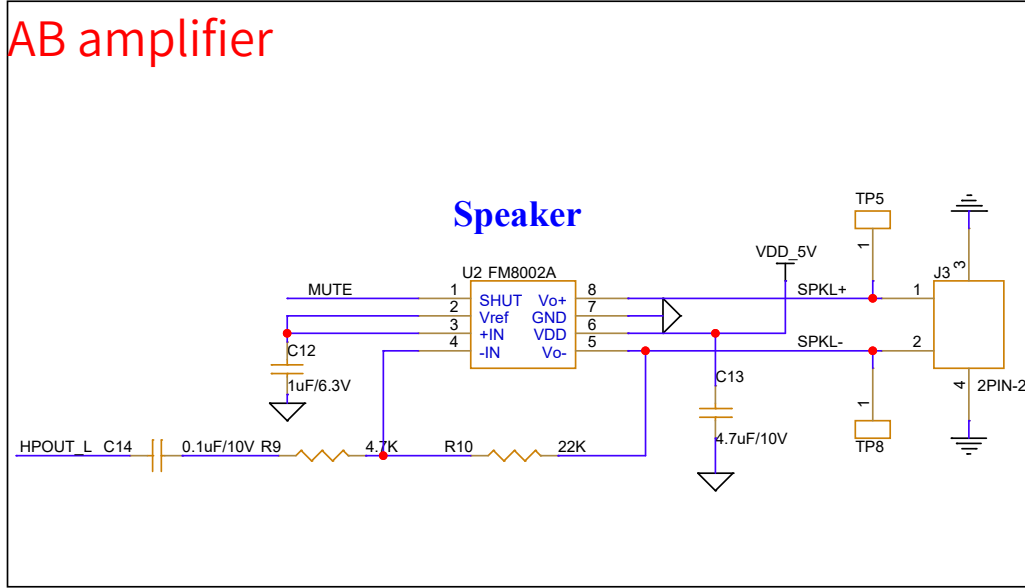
AB amplifier

Speaker

TP5

1

VDD_5V

J3

3

U2 FM8002A

MUTE

1 SHUT Vo+ 8

2 Vref GND 7

3 +IN VDD 6

4 -IN Vo- 5

SPKL+

1

SPKL-

2

C12

1uF/6.3V

C13

4.7uF/10V

4

2PIN-2

1

TP8

HPOUT_L C14 0.1uF/10V R9 4.7K R10 22K